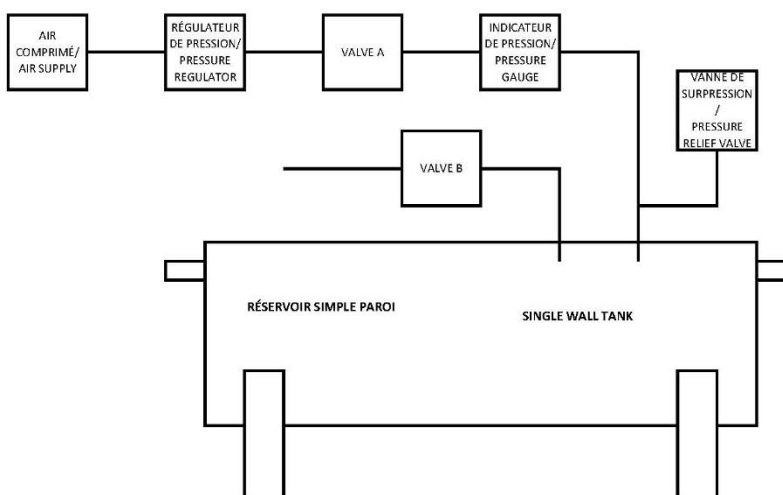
AIR COMPRIMÉ/ AIR SUPPLY

RÉGULATEUR DE PRESSION/ PRESSURE REGULATOR

VALVE A

INDICATEUR DE PRESSION/ PRESSURE GAUGE

VANNE DE SURPRESSION / PRESSURE RELIEF VALVE

VALVE B

RÉSERVOIR SIMPLE PAROI

SINGLE WALL TANK